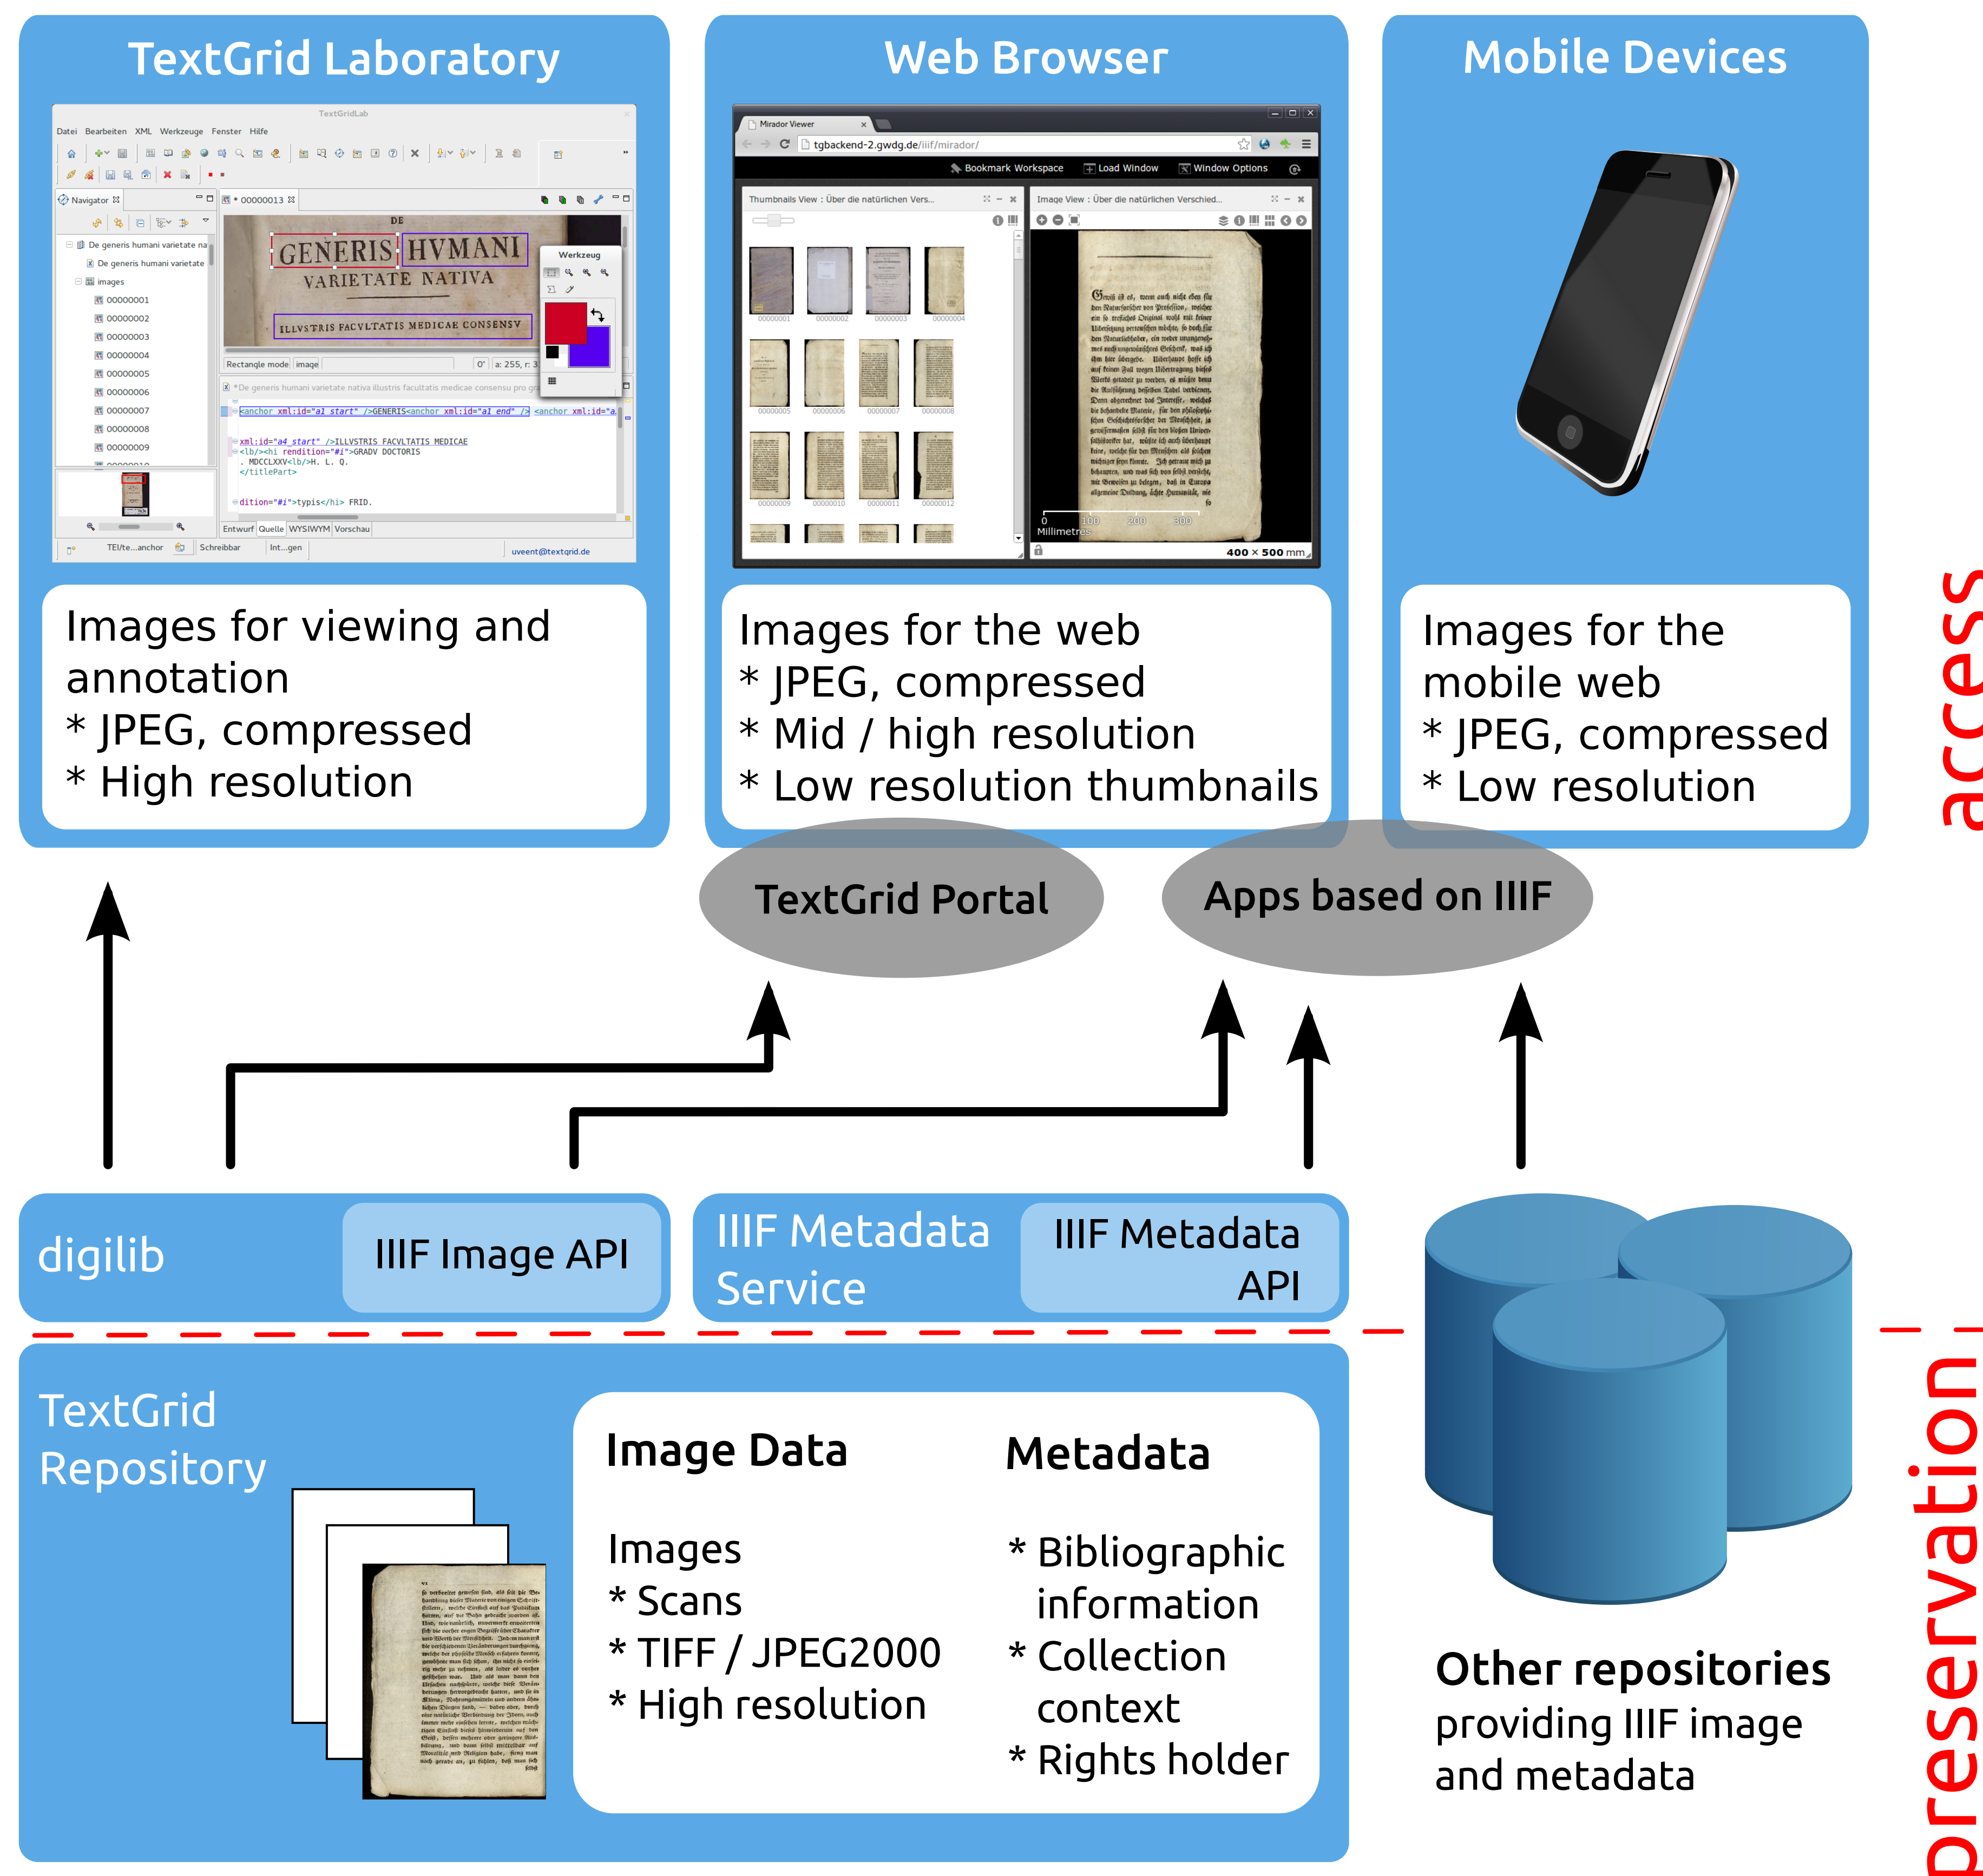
TextGrid Laboratory

TextGridLab

Datei Bearbeiten XML Werkzeuge Fenster Hilfe

Navigator

* 00000013

De generis humani varietate na

De generis humani varietate

images

00000001
00000002
00000003
00000004
00000005
00000006
00000007
00000008
00000009

DE GENERIS HVMANI VARIETATE NATIVA

ILLVSTRIS FACVLTATIS MEDICAE CONSENSV

Werkzeug

Rectangle mode | image

Entwurf | Quelle | WYSIWYM | Vorschau

TEI/te...anchor | Schreibbar | Int...gen | uveent@textgrid.de

Web Browser

Mirador Viewer

tgbackend-2.gwdg.de/iiif/mirador/

Bookmark Workspace | Load Window | Window Options

Thumbnails View : Über die natürlichen Vers...

Image View : Über die natürlichen Verschied...

Millimetres

400 × 500 mm

Mobile Devices

Images for viewing and annotation
* JPEG, compressed
* High resolution

Images for the web
* JPEG, compressed
* Mid / high resolution
* Low resolution thumbnails

Images for the mobile web
* JPEG, compressed
* Low resolution

access

TextGrid Portal

Apps based on IIIF

digilib

IIIF Image API

IIIF Metadata Service

IIIF Metadata API

TextGrid Repository

Image Data

Images
* Scans
* TIFF / JPEG2000
* High resolution

Metadata

* Bibliographic information
* Collection context
* Rights holder

Other repositories
providing IIIF image and metadata

preservation